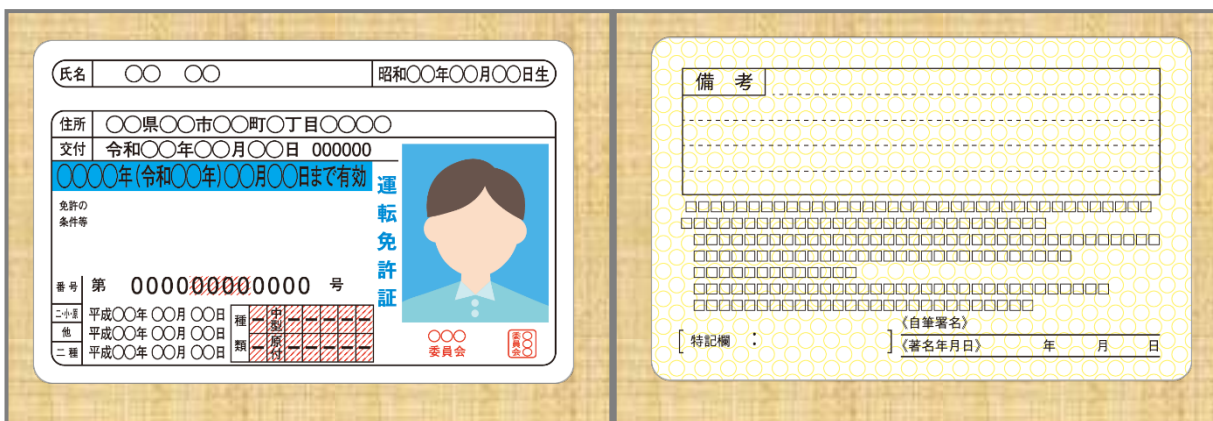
氏名 ○○ ○○

昭和○○年○○月○○日生

住所 ○○県○○市○○町○丁目○○○○

交付 令和○○年○○月○○日 000000

○○○○年(令和○○年)○○月○○日まで有効

免許の条件等

運転免許証

番号 第 000000000000 号

二・小・原 平成○○年 ○○月 ○○日

他 平成○○年 ○○月 ○○日

二種 平成○○年 ○○月 ○○日

種類 中型 原付

○○○ 委員会

備考

□□□□□□□□□□□□□□□□□□□□□□□□□□□□□□□□□□□□□□□□□□□□□□□□□

特記欄 :

《自筆署名》

《署名年月日》 年 月 日